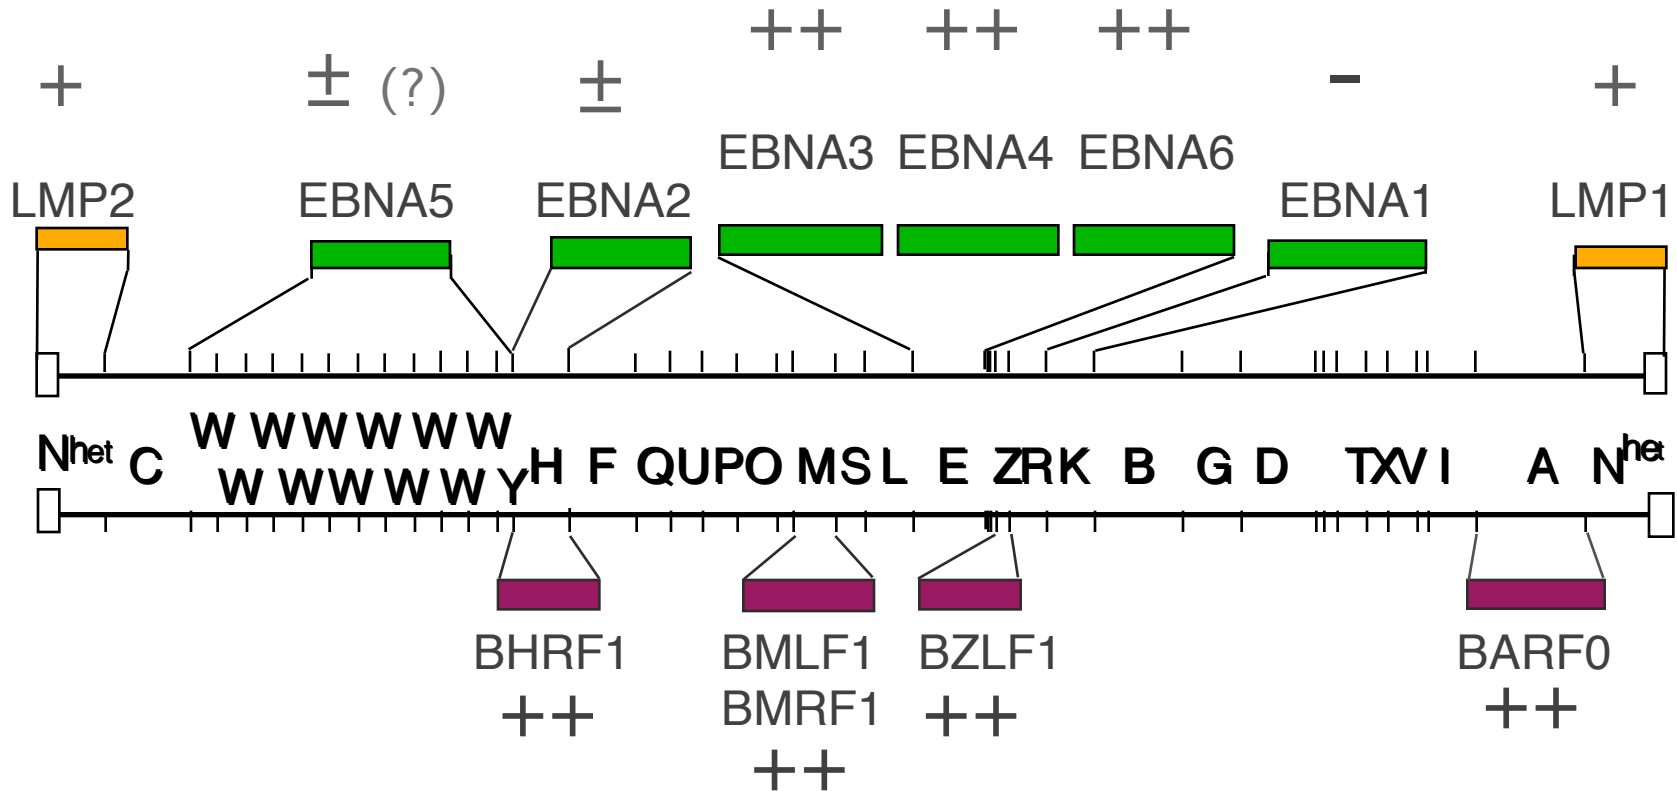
++ ++ ++

+ ± (?) ± – +

EBNA3 EBNA4 EBNA6

LMP2 EBNA5 EBNA2 EBNA1 LMP1

W W W W W W W

$N^{het}$ C W W W W W W Y H F Q U P O M S L E Z R K B G D T X V I A $N^{het}$

BHRF1 ++

BMLF1 BMRF1 ++

BZLF1 ++

BARF0 ++